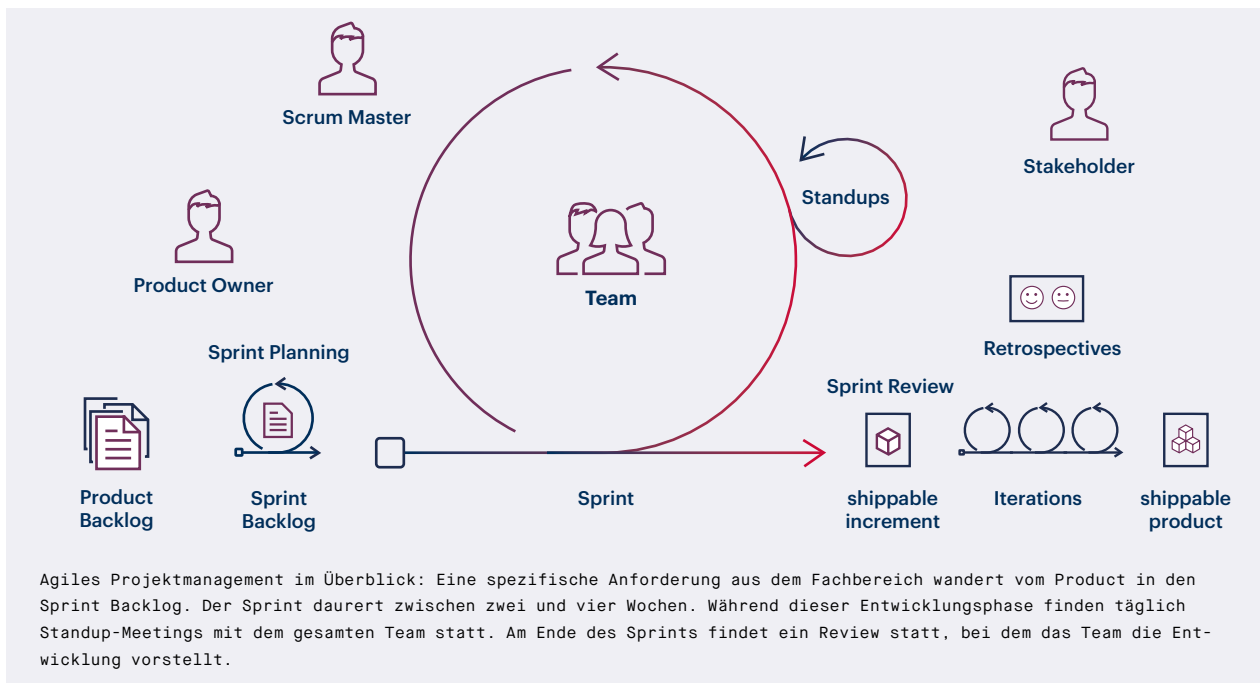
Scrum Master

Stakeholder

Standups

Team

Product Owner

Retrospectives

Sprint Planning

Sprint Review

Product Backlog

Sprint Backlog

Sprint

shippable increment

Iterations

shippable product

Agiles Projektmanagement im Überblick: Eine spezifische Anforderung aus dem Fachbereich wandert vom Product in den Sprint Backlog. Der Sprint daurert zwischen zwei und vier Wochen. Während dieser Entwicklungsphase finden täglich Standup-Meetings mit dem gesamten Team statt. Am Ende des Sprints findet ein Review statt, bei dem das Team die Entwicklung vorstellt.